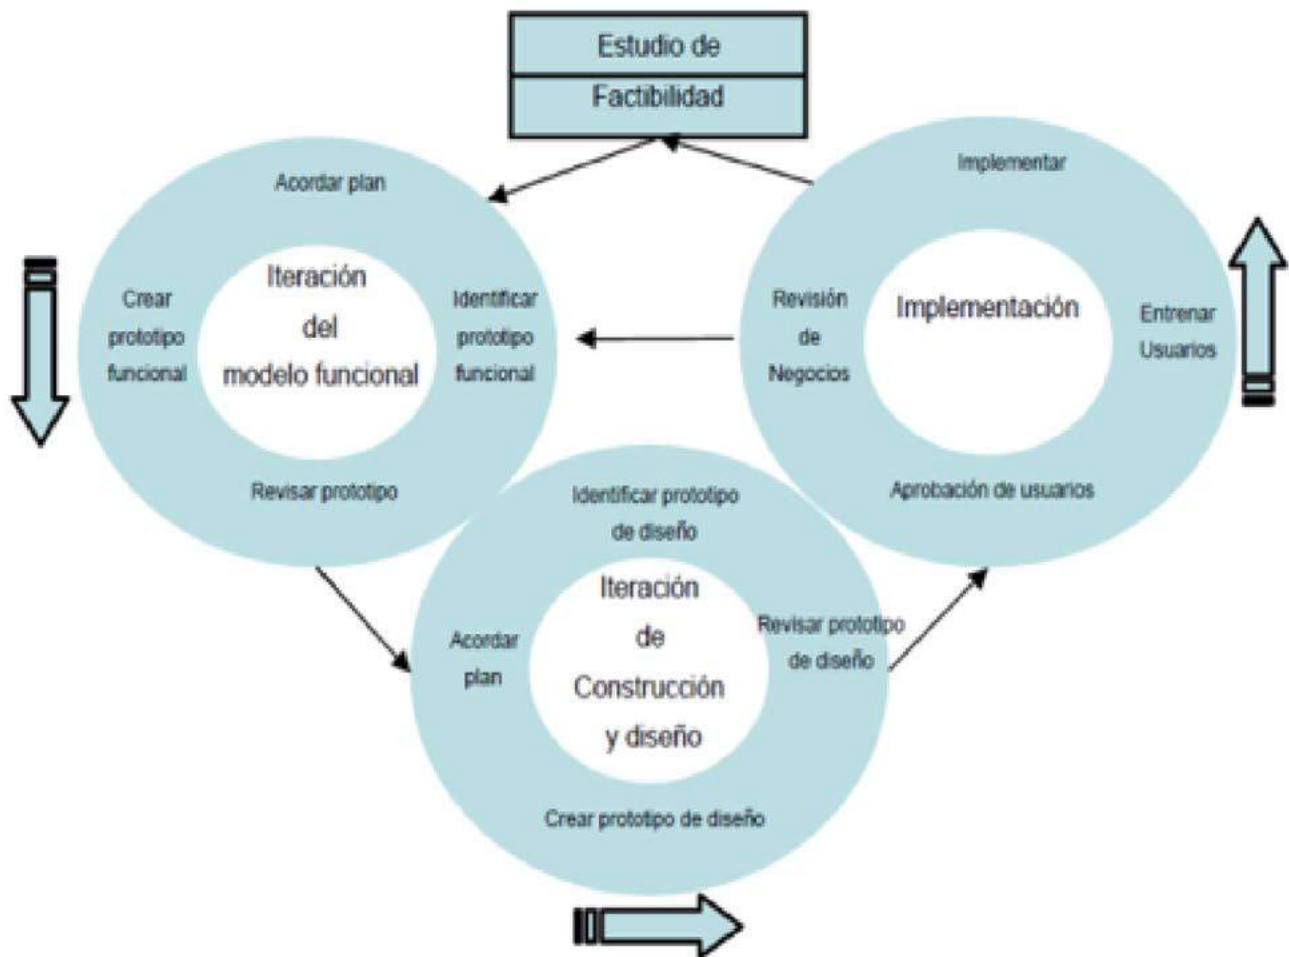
Estudio de
Factibilidad

Acordar plan
Crear prototipo funcional
Iteración del modelo funcional
Identificar prototipo funcional
Revisar prototipo

Implementar
Revisión de Negocios
Implementación
Entrenar Usuarios
Aprobación de usuarios

Identificar prototipo de diseño
Acordar plan
Iteración de Construcción y diseño
Revisar prototipo de diseño
Crear prototipo de diseño